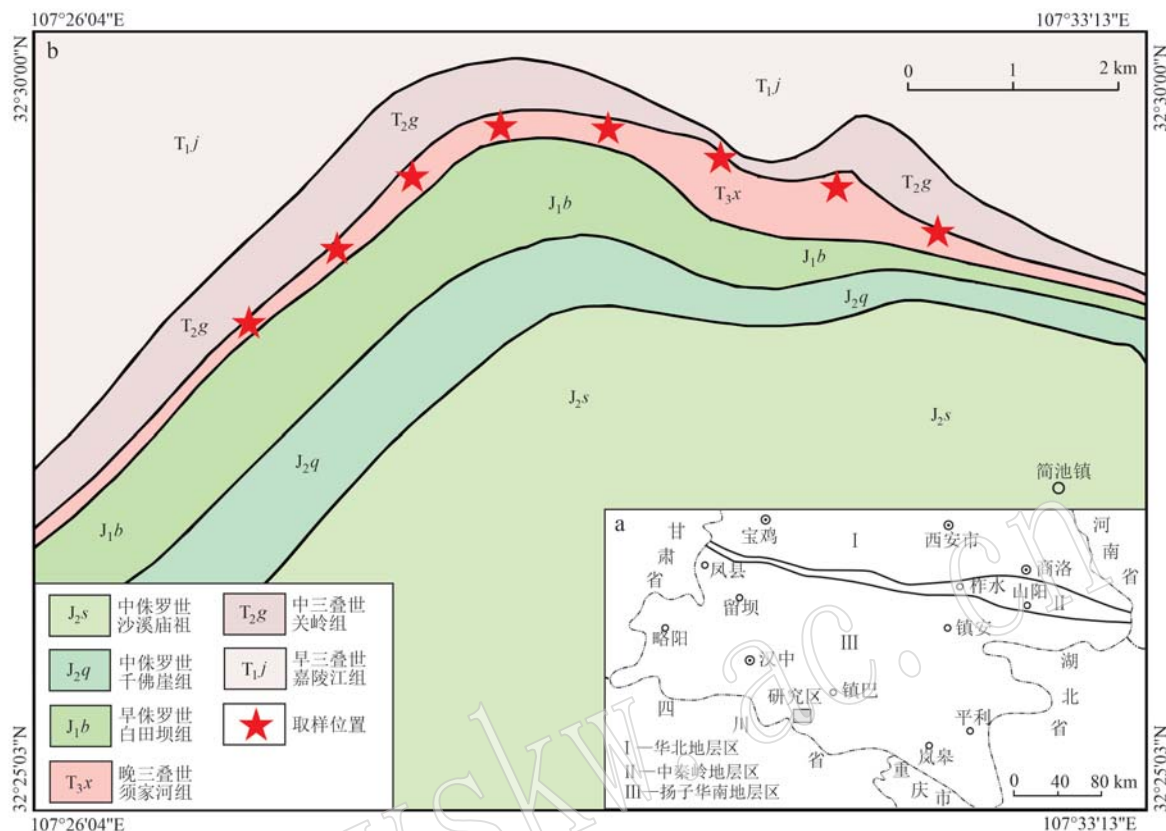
107°26'04"E
107°33'13"E
32°30'00"N
32°30'00"N
32°25'03"N
32°25'03"N
107°26'04"E
107°33'13"E

b

0 1 2 km

$T_1j$
$T_2g$
$T_1j$
$T_3x$
$T_2g$
$J_1b$
$J_1b$
$J_2q$
$T_2g$
$J_2s$
$J_2s$
$J_2q$
$J_1b$
简池镇

| $J_2s$ | 中侏罗世 沙溪庙祖 | $T_2g$ | 中三叠世 关岭组 |
|---|---|---|---|
| $J_2q$ | 中侏罗世 千佛崖组 | $T_1j$ | 早三叠世 嘉陵江组 |
| $J_1b$ | 早侏罗世 白田坝组 | ★ | 取样位置 |
| $T_3x$ | 晚三叠世 须家河组 | | |

a
甘肃省
宝鸡
I
西安市
河南省
凤县
留坝
柞水
商洛
山阳
II
略阳
镇安
III
汉中
湖北省
研究区
镇巴
四川省
平利
凤皋
重庆市
I一华北地层区
II一中秦岭地层区
III一扬子华南地层区
0 40 80 km